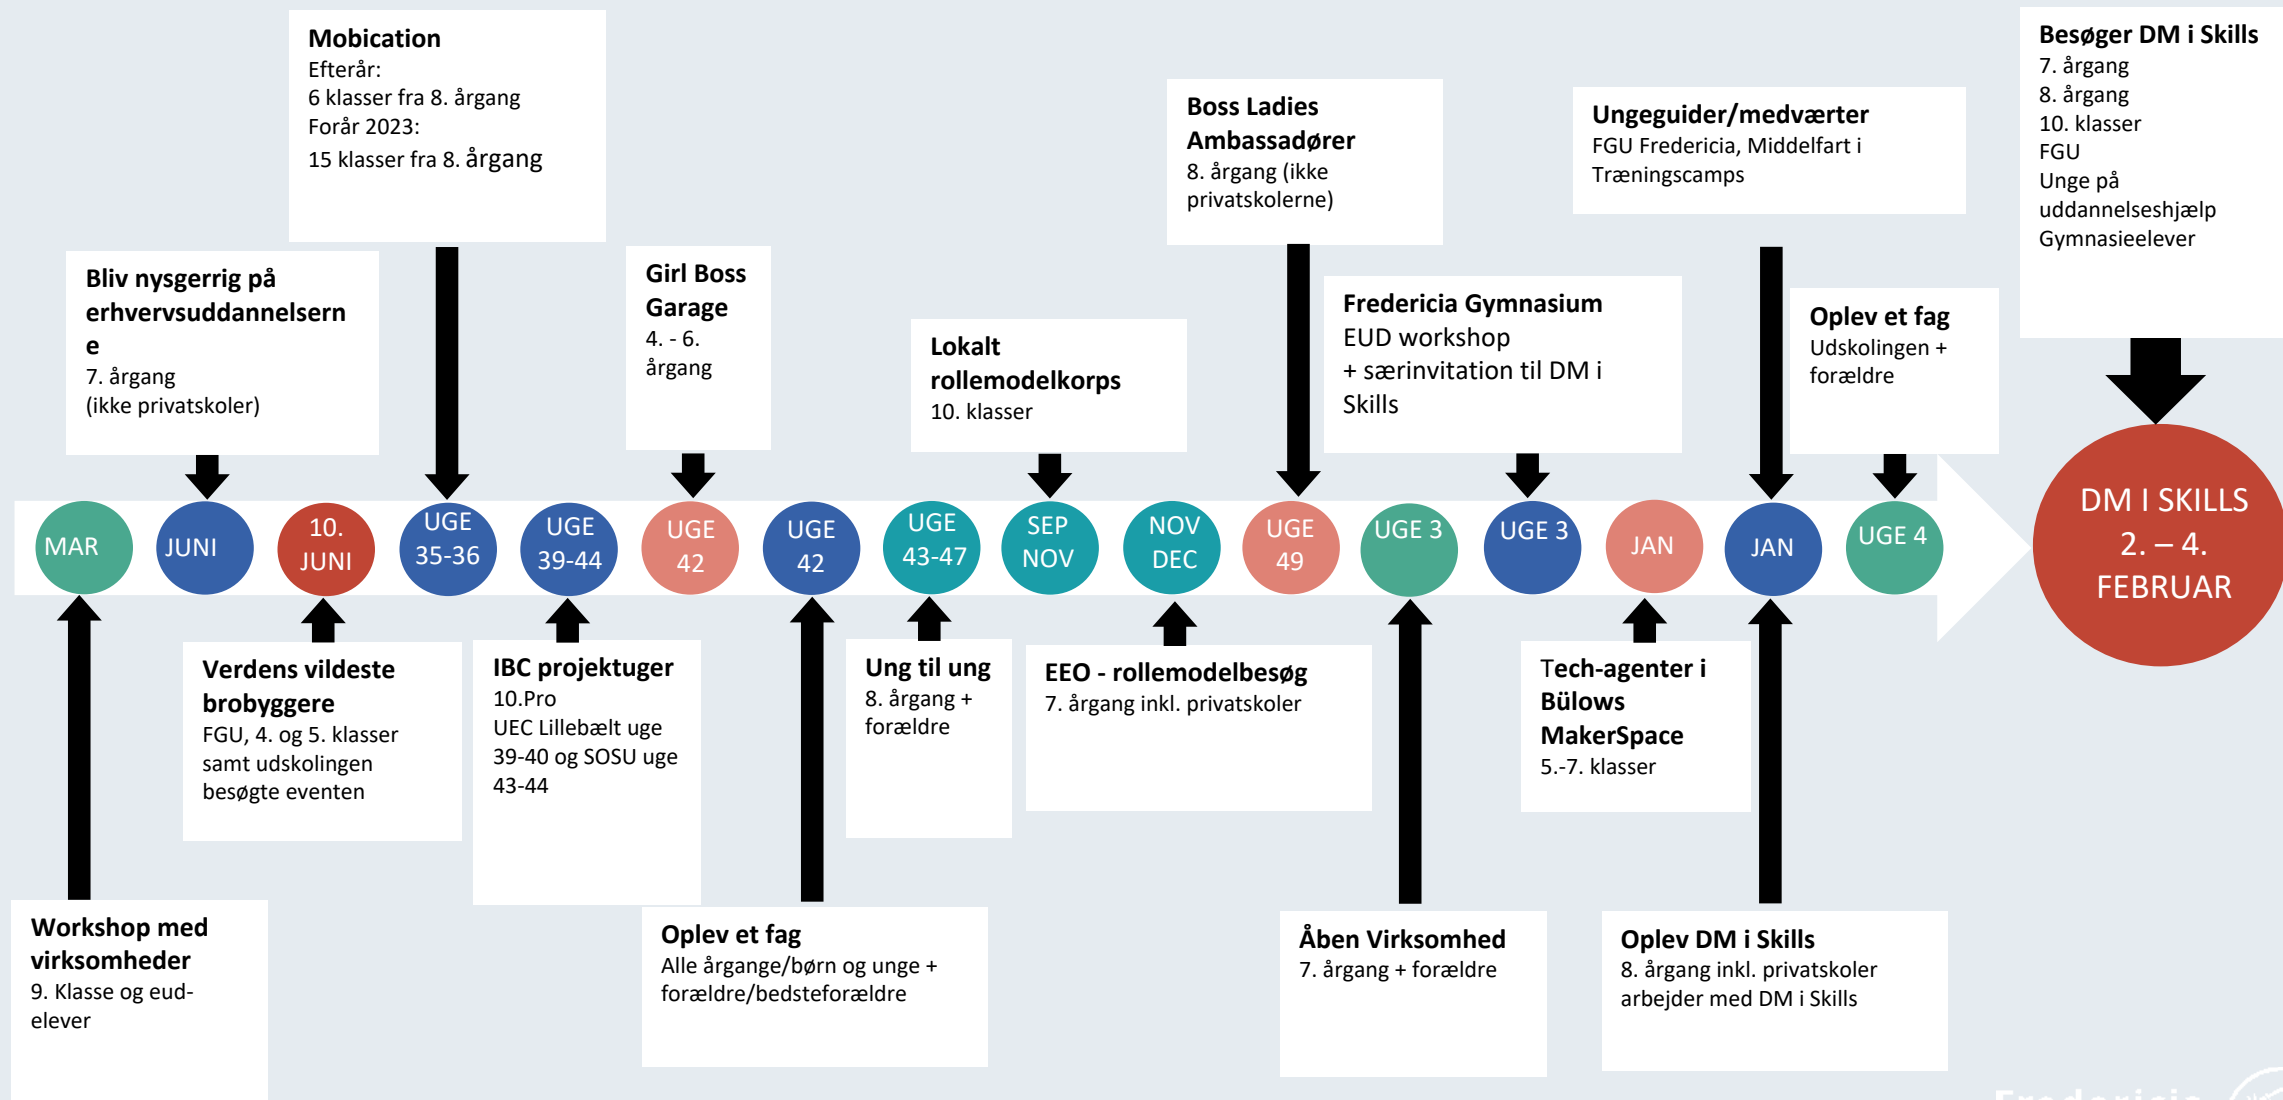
**Mobication**
Efterår:
6 klasser fra 8. årgang
Forår 2023:
15 klasser fra 8. årgang

**Boss Ladies Ambassadører**
8. årgang (ikke privatskolerne)

**Ungeguider/medværter**
FGU Fredericia, Middelfart i Træningscamps

**Besøger DM i Skills**
7. årgang
8. årgang
10. klasser
FGU
Unge på uddannelseshjælp
Gymnasieelever

**Bliv nysgerrig på erhvervsuddannelsern e**
7. årgang
(ikke privatskoler)

**Girl Boss Garage**
4. - 6. årgang

**Lokalt rollemodelkorps**
10. klasser

**Fredericia Gymnasium**
EUD workshop
+ særinvitation til DM i Skills

**Oplev et fag**
Udskolingen + forældre

MAR
JUNI
10. JUNI
UGE 35-36
UGE 39-44
UGE 42
UGE 42
UGE 43-47
SEP NOV
NOV DEC
UGE 49
UGE 3
UGE 3
JAN
JAN
UGE 4

DM I SKILLS
2. – 4. FEBRUAR

**Verdens vildeste brobyggere**
FGU, 4. og 5. klasser samt udskolingen besøgte eventen

**IBC projektuger**
10.Pro
UEC Lillebælt uge 39-40 og SOSU uge 43-44

**Ung til ung**
8. årgang + forældre

**EEO - rollemodelbesøg**
7. årgang inkl. privatskoler

**Tech-agenter i Bülows MakerSpace**
5.-7. klasser

**Workshop med virksomheder**
9. Klasse og eud-elever

**Oplev et fag**
Alle årgange/børn og unge + forældre/bedsteforældre

**Åben Virksomhed**
7. årgang + forældre

**Oplev DM i Skills**
8. årgang inkl. privatskoler arbejder med DM i Skills

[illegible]